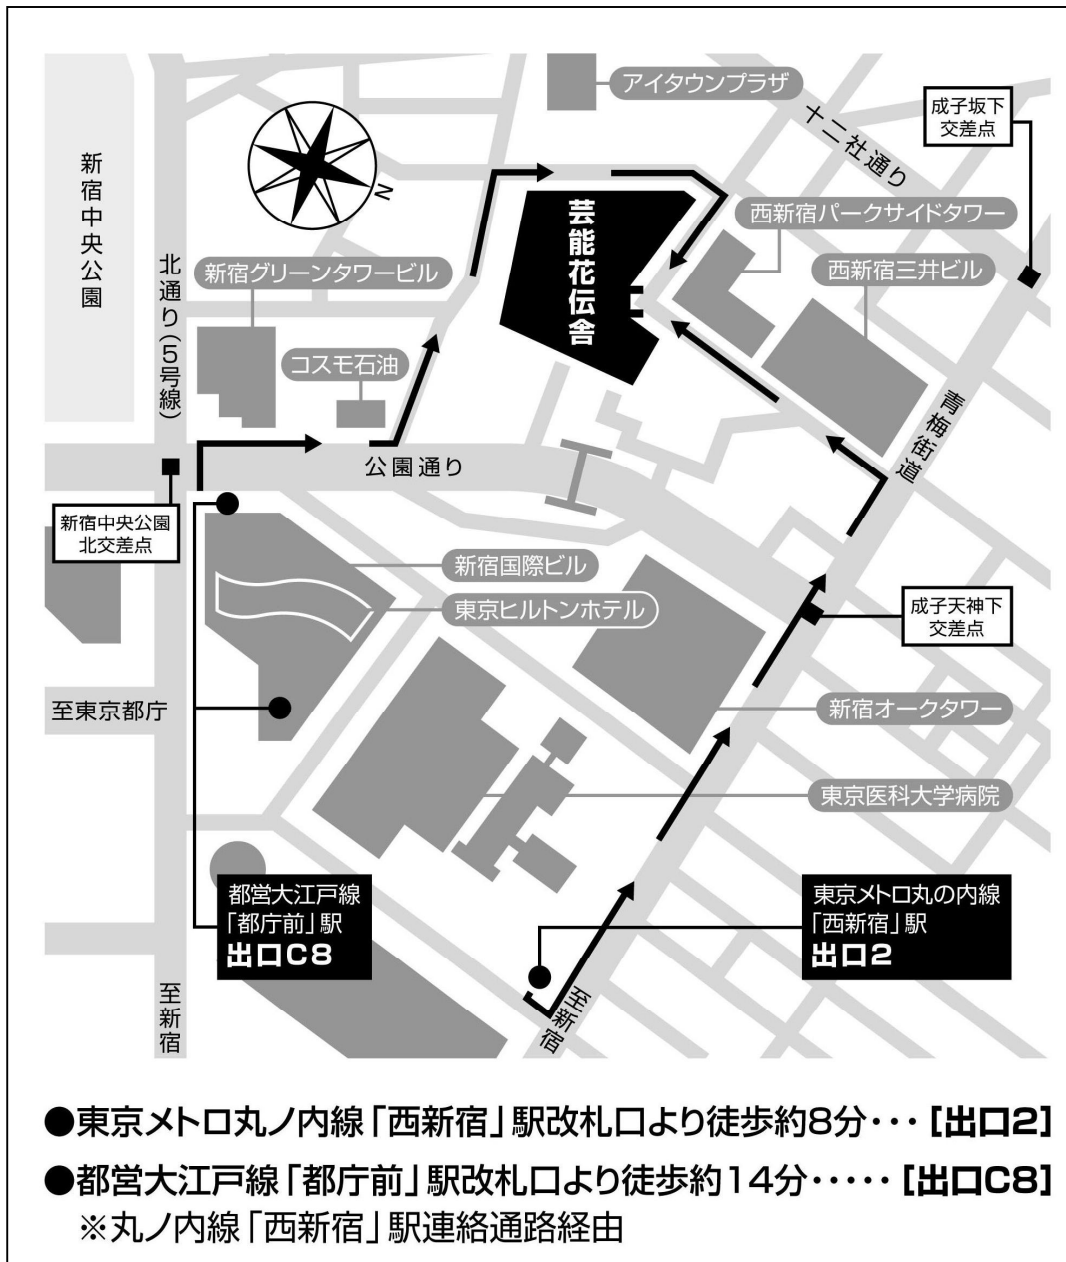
アイタウンプラザ

成子坂下
交差点

十二社通り

新宿中央公園

N

芸能花伝舎

西新宿パークサイドタワー

北通り(5号線)

新宿グリーンタワービル

西新宿三井ビル

コスモ石油

青梅街道

公園通り

新宿中央公園
北交差点

新宿国際ビル

東京ヒルトンホテル

成子天神下
交差点

至東京都庁

新宿オークタワー

東京医科大学病院

都営大江戸線
「都庁前」駅
出口C8

東京メトロ丸の内線
「西新宿」駅
出口2

至新宿

至新宿

●東京メトロ丸ノ内線「西新宿」駅改札口より徒歩約8分・・・[出口2]
●都営大江戸線「都庁前」駅改札口より徒歩約14分・・・・・[出口C8]
※丸ノ内線「西新宿」駅連絡通路経由